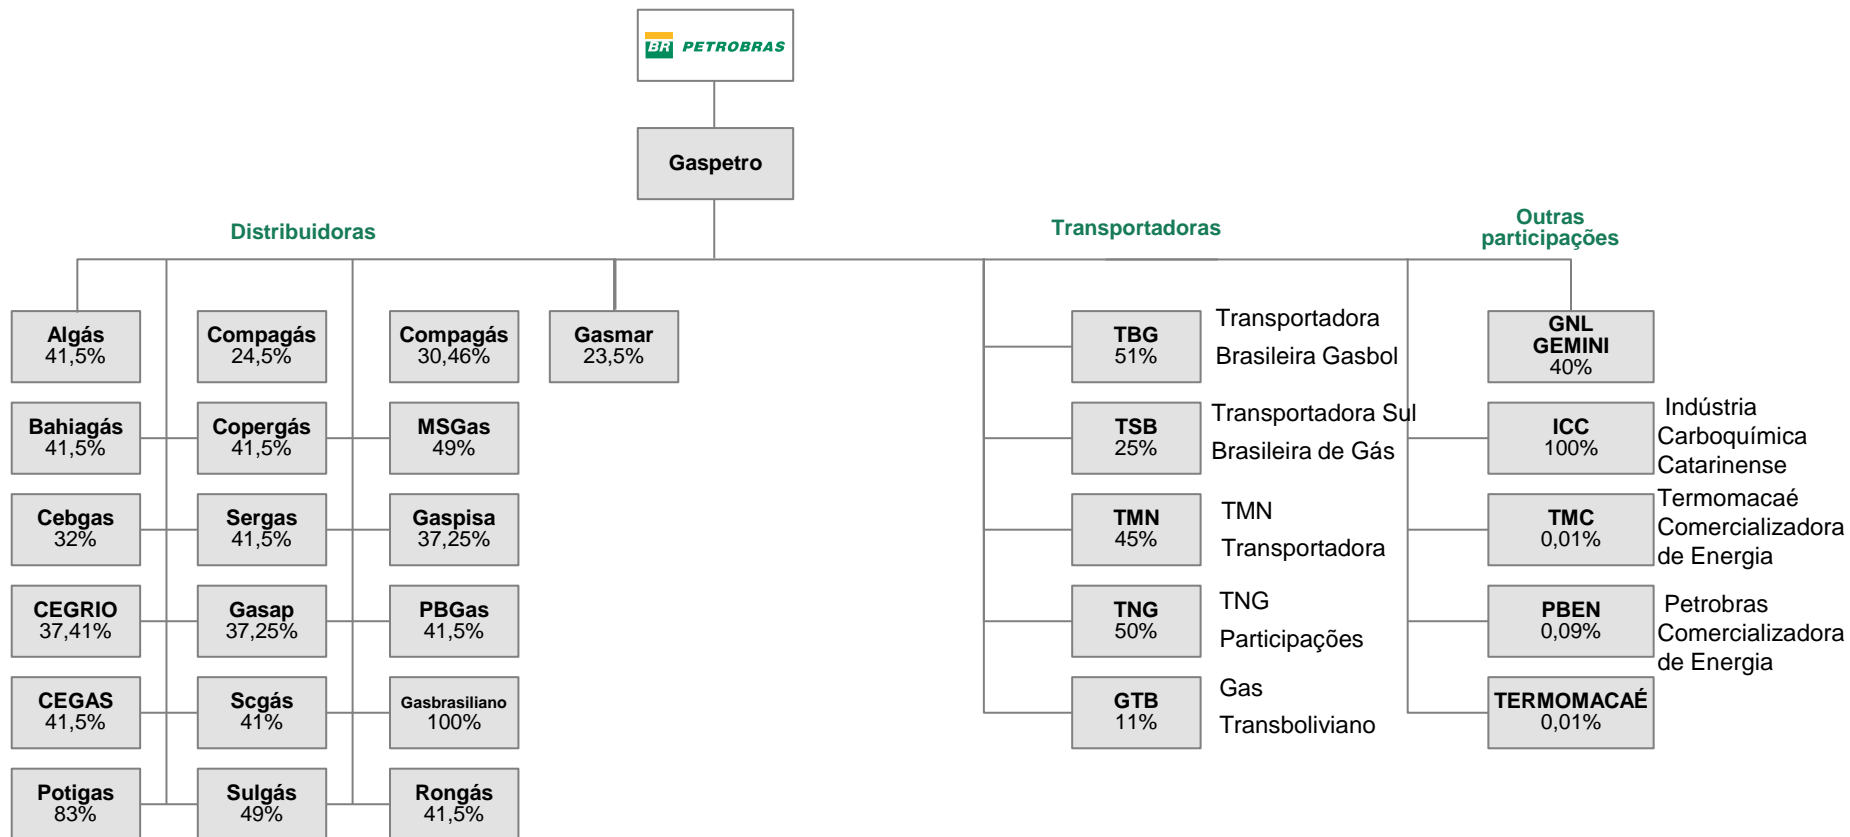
BR PETROBRAS

Gaspetro

Distribuidoras

Transportadoras

Outras participações

Algás 41,5%

Compagás 24,5%

Compagás 30,46%

Gasmar 23,5%

Bahiagás 41,5%

Copergás 41,5%

MSGas 49%

Cebgas 32%

Sergas 41,5%

Gaspisa 37,25%

CEGRIO 37,41%

Gasap 37,25%

PBGas 41,5%

CEGAS 41,5%

Scgás 41%

Gasbrasiliano 100%

Potigas 83%

Sulgás 49%

Rongás 41,5%

TBG 51%

Transportadora Brasileira Gasbol

TSB 25%

Transportadora Sul Brasileira de Gás

TMN 45%

TMN Transportadora

TNG 50%

TNG Participações

GTB 11%

Gas Transboliviano

GNL GEMINI 40%

ICC 100%

Indústria Carboquímica Catarinense

TMC 0,01%

Termomacaé Comercializadora de Energia

PBEN 0,09%

Petrobras Comercializadora de Energia

TERMOMACAÉ 0,01%